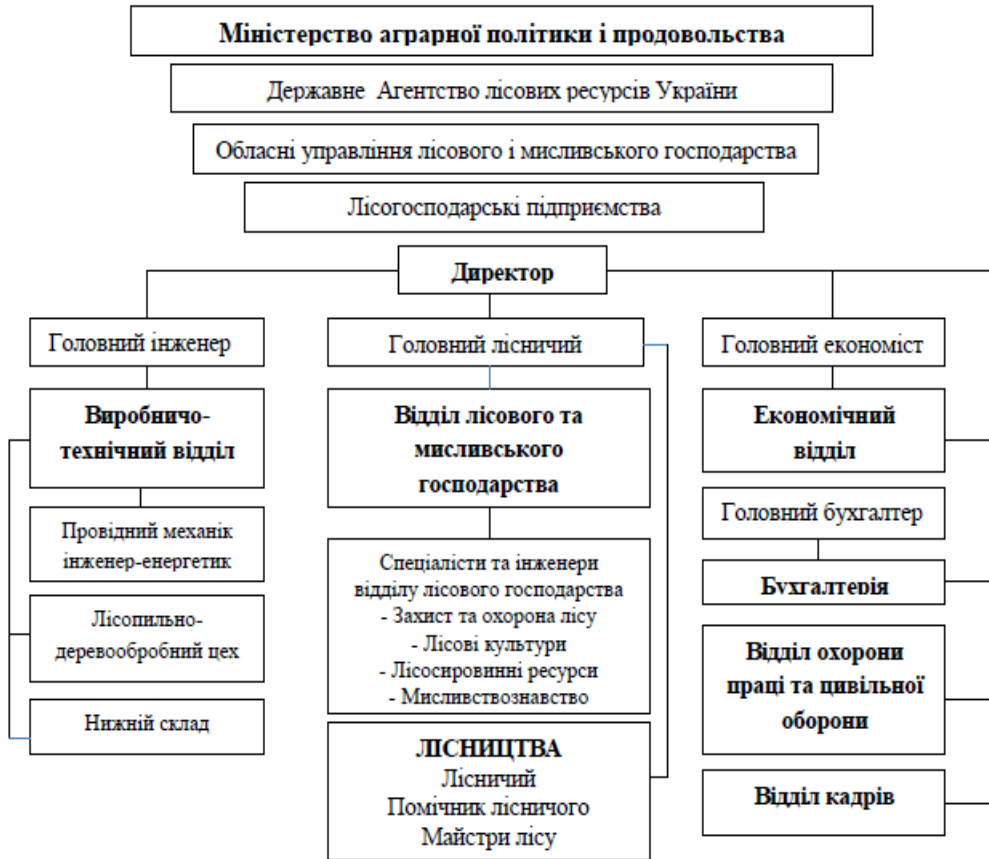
Міністерство аграрної політики і продовольства

Державне Агентство лісових ресурсів України

Обласні управління лісового і мисливського господарства

Лісогосподарські підприємства

Директор

Головний інженер

Виробничо-технічний відділ

Провідний механік інженер-енергетик

Лісопильно-деревообробний цех

Нижній склад

Головний лісничий

Відділ лісового та мисливського господарства

Спеціалісти та інженери відділу лісового господарства
- Захист та охорона лісу
- Лісові культури
- Лісосировинні ресурси
- Мисливствознавство

ЛІСНИЦТВА
Лісничий
Помічник лісничого
Майстри лісу

Головний економіст

Економічний відділ

Головний бухгалтер

Бухгалтерія

Відділ охорони праці та цивільної оборони

Відділ кадрів